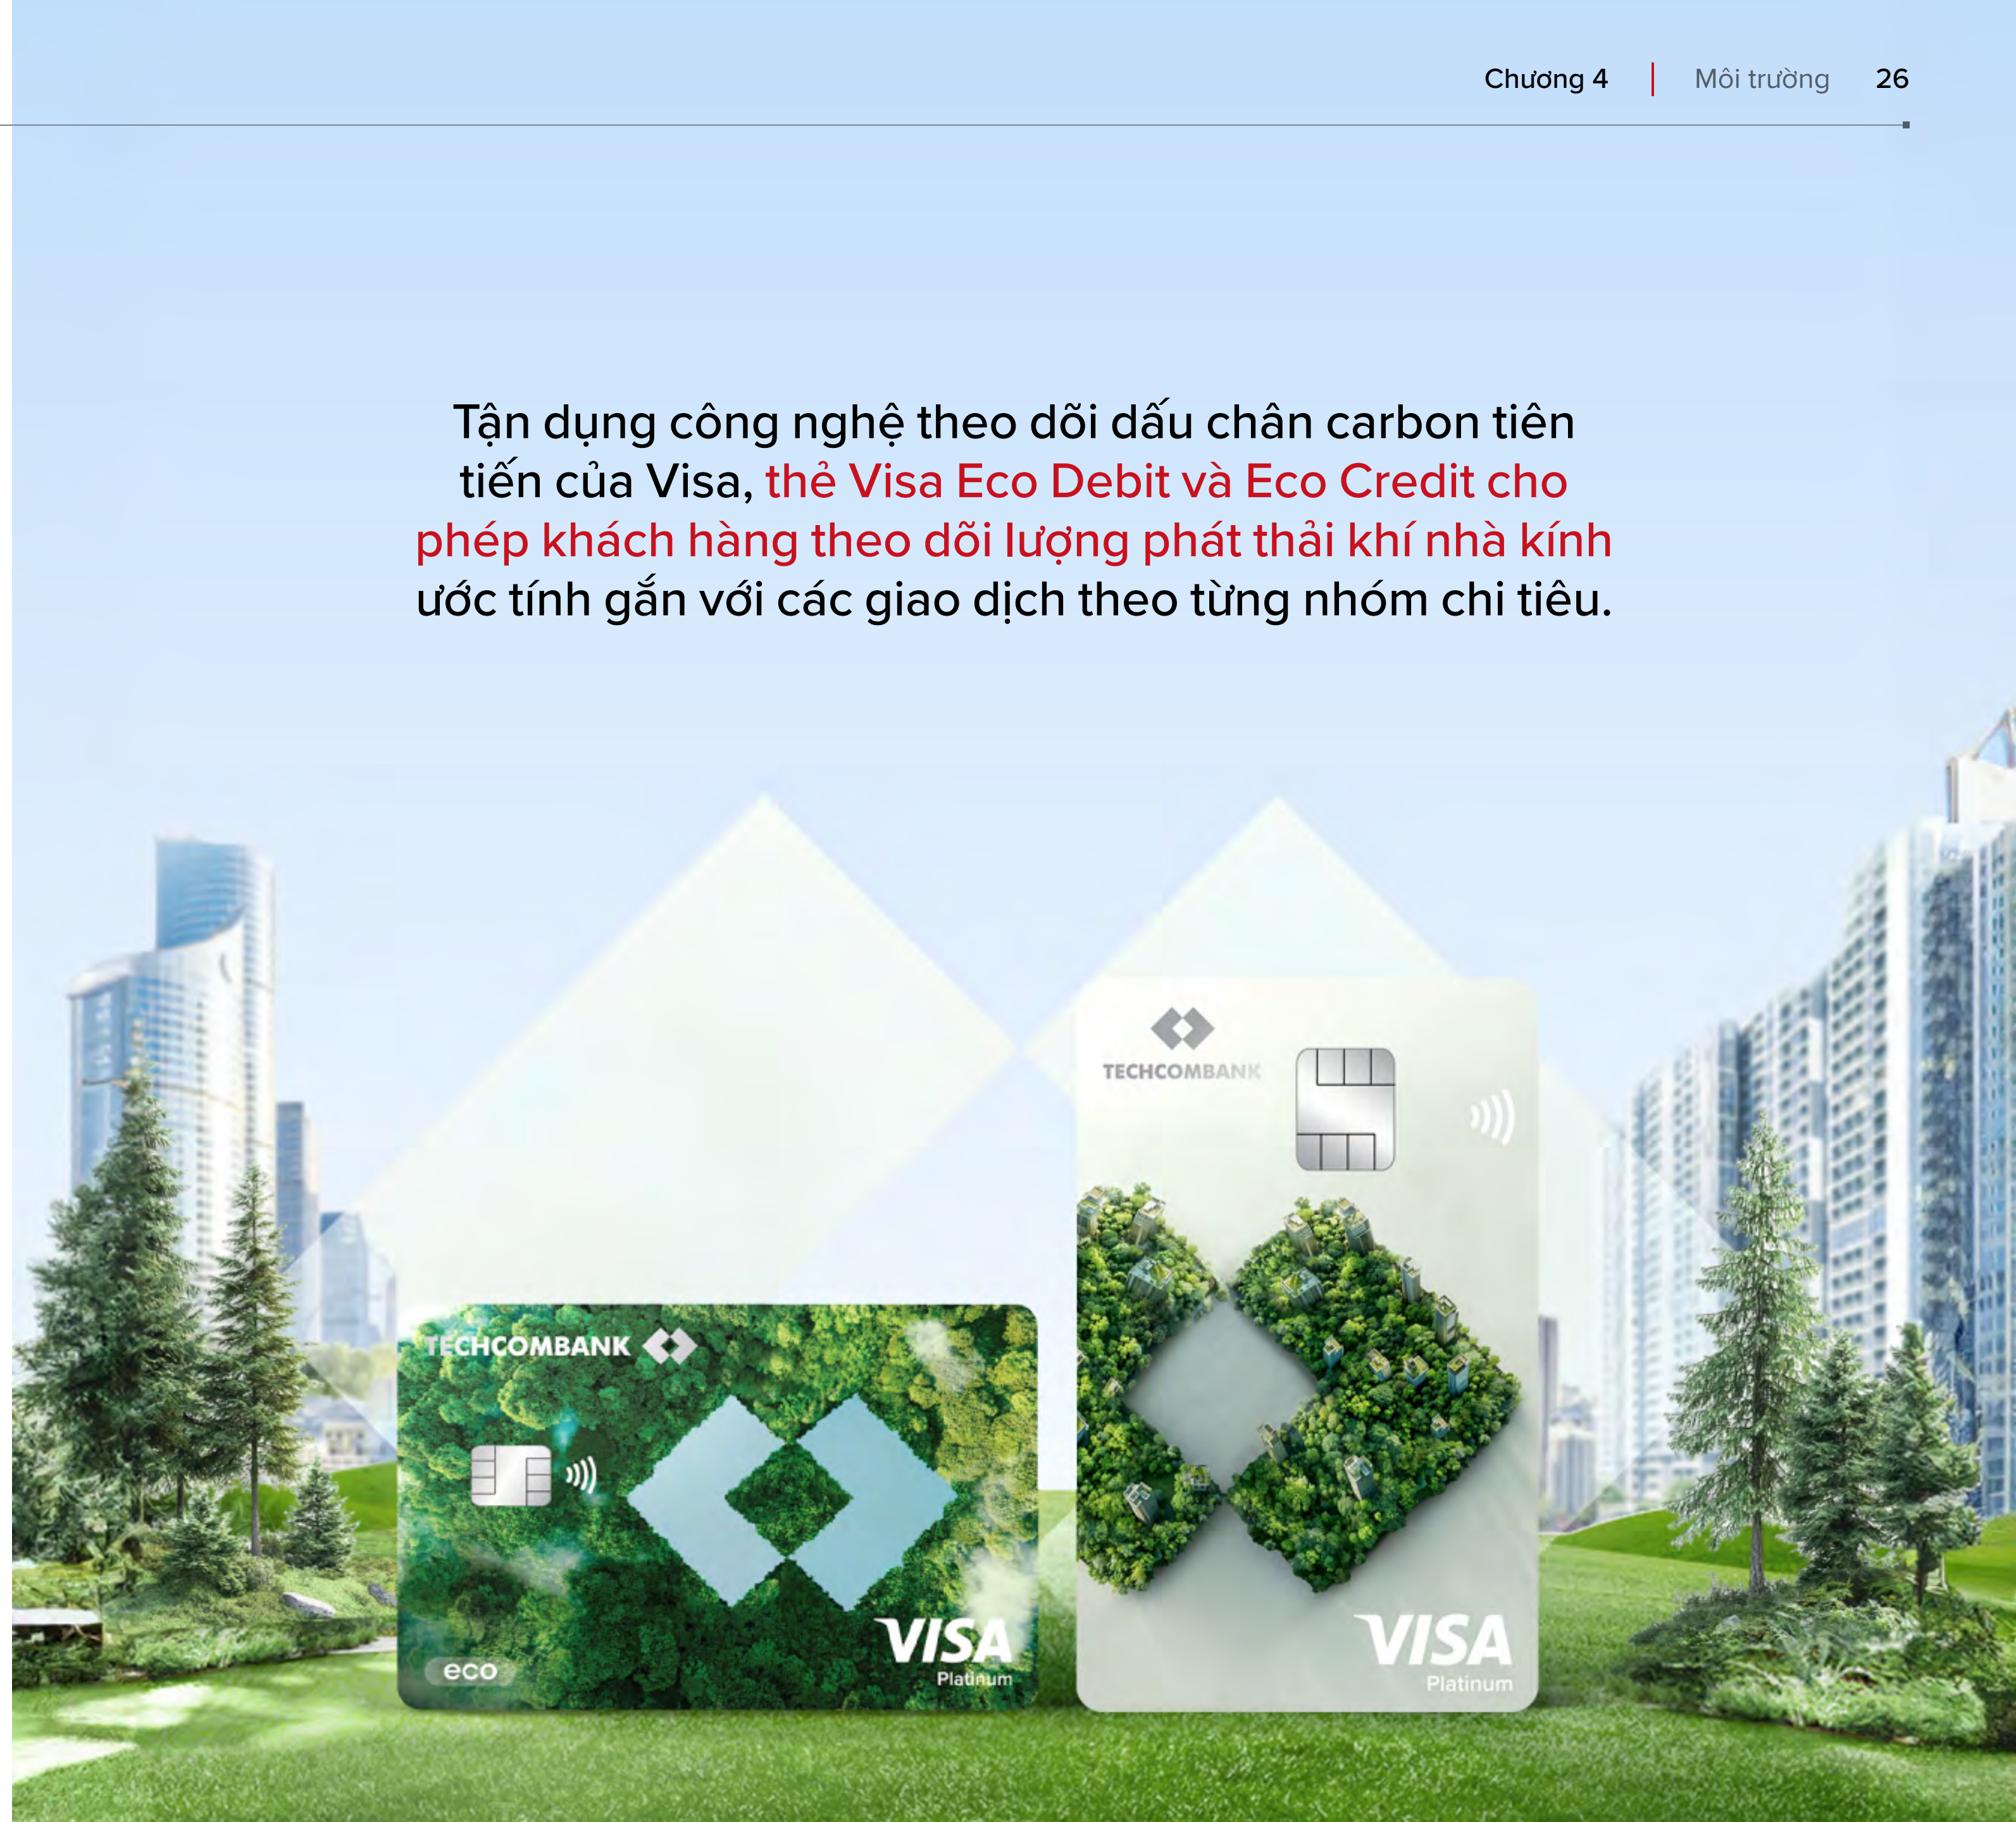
Chương 4 | Môi trường 26

Tận dụng công nghệ theo dõi dấu chân carbon tiên tiến của Visa, thẻ Visa Eco Debit và Eco Credit cho phép khách hàng theo dõi lượng phát thải khí nhà kính ước tính gắn với các giao dịch theo từng nhóm chi tiêu.

TECHCOMBANK

eco

VISA
Platinum

TECHCOMBANK

VISA
Platinum